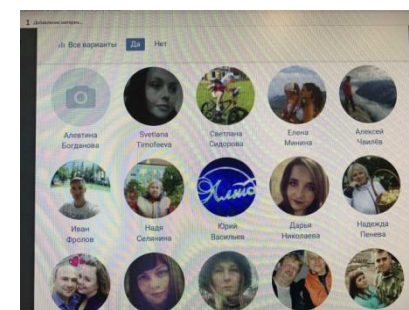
1 Добавлено материал...

Все варианты Да Нет

Алевтина Богданова

Svetlana Timofeeva

Светлана Сидорова

Елена Минина

Алексей Чвилёв

Иван Фролов

Надя Селинина

Юрий Васильев

Дарья Николаева

Надежда Пенева